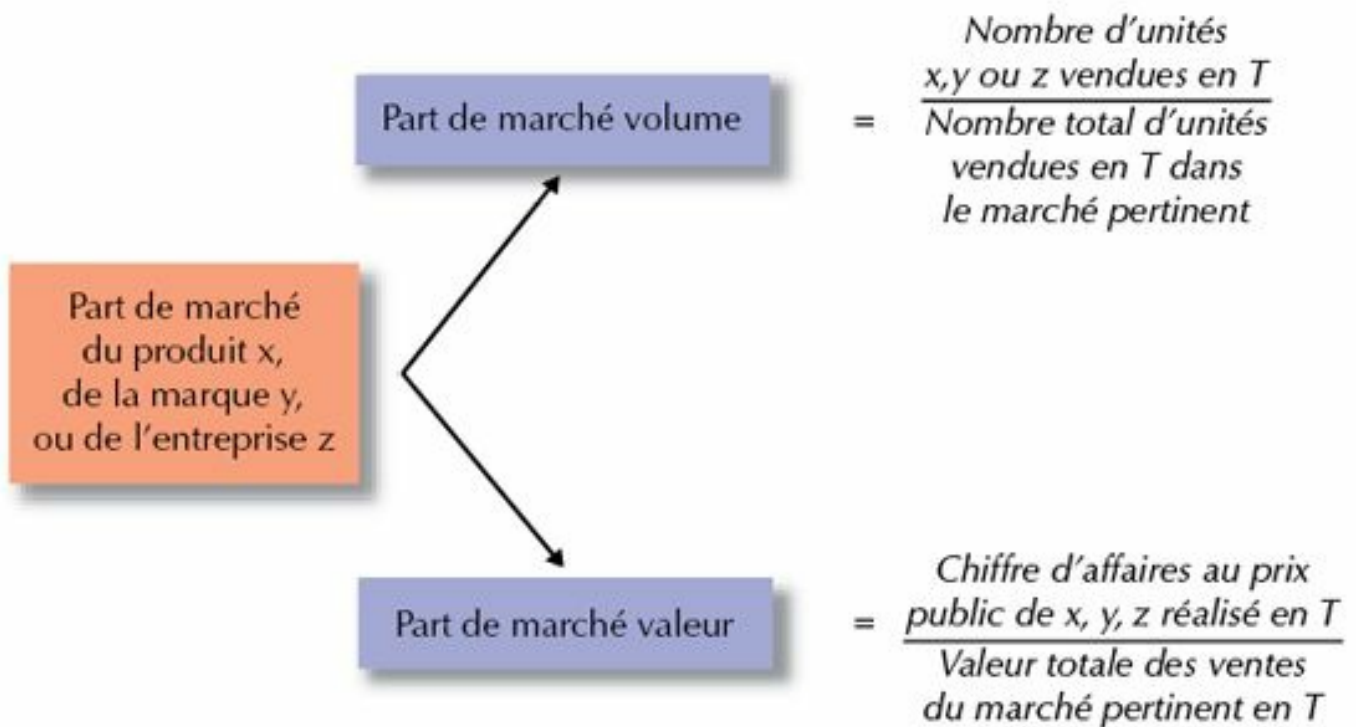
Part de marché du produit x, de la marque y, ou de l'entreprise z

Part de marché volume $= \frac{\text{Nombre d'unités x,y ou z vendues en T}}{\text{Nombre total d'unités vendues en T dans le marché pertinent}}$

Part de marché valeur $= \frac{\text{Chiffre d'affaires au prix public de x, y, z réalisé en T}}{\text{Valeur totale des ventes du marché pertinent en T}}$